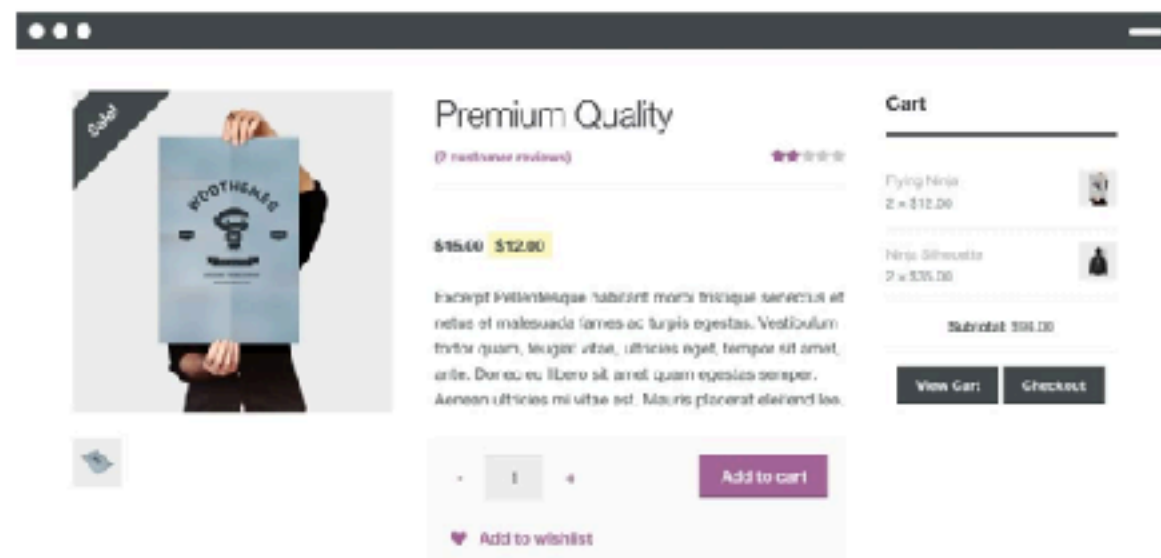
Sale!

WOOTHEMES

Premium Quality

(2 customer reviews)

$15.00 $12.00

Excerpt Pellentesque habitant morbi tristique senectus et netus et malesuada fames ac turpis egestas. Vestibulum tortor quam, feugiat vitae, ultricies eget, tempor sit amet, ante. Donec eu libero sit amet quam egestas semper. Aenean ultricies mi vitae est. Mauris placerat eleifend leo.

- 1 +

Add to cart

Add to wishlist

Cart

Flying Ninja
2 × $12.00

Ninja Silhouette
2 × $35.00

Subtotal: $94.00

View Cart

Checkout